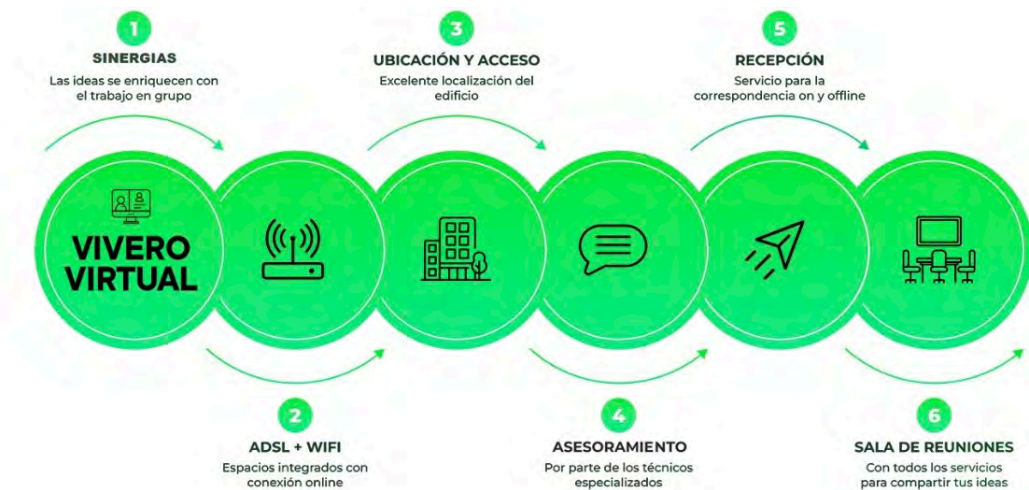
1
SINERGIAS
Las ideas se enriquecen con el trabajo en grupo

3
UBICACIÓN Y ACCESO
Excelente localización del edificio

5
RECEPCIÓN
Servicio para la correspondencia on y offline

VIVERO VIRTUAL

2
ADSL + WIFI
Espacios integrados con conexión online

4
ASESORAMIENTO
Por parte de los técnicos especializados

6
SALA DE REUNIONES
Con todos los servicios para compartir tus ideas